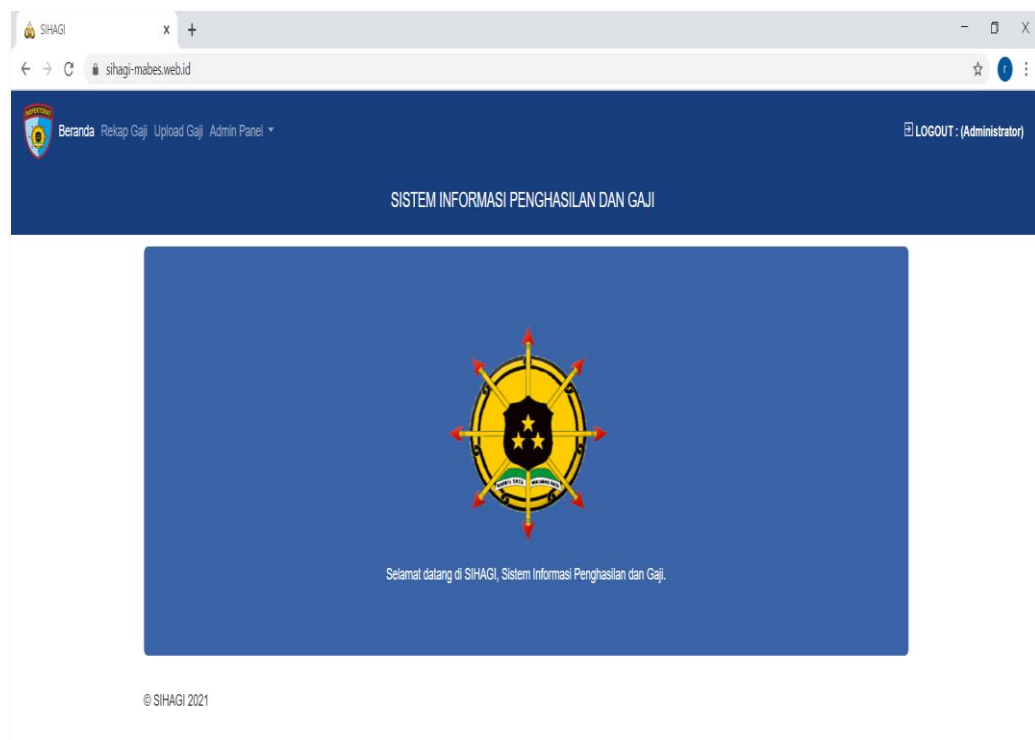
SIHAGI x +

– ☐ X

← → C sihagi-mabes.web.id

r

Beranda Rekap Gaji Upload Gaji Admin Panel ▾

LOGOUT : (Administrator)

SISTEM INFORMASI PENGHASILAN DAN GAJI

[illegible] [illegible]

Selamat datang di SIHAGI, Sistem Informasi Penghasilan dan Gaji.

© SIHAGI 2021